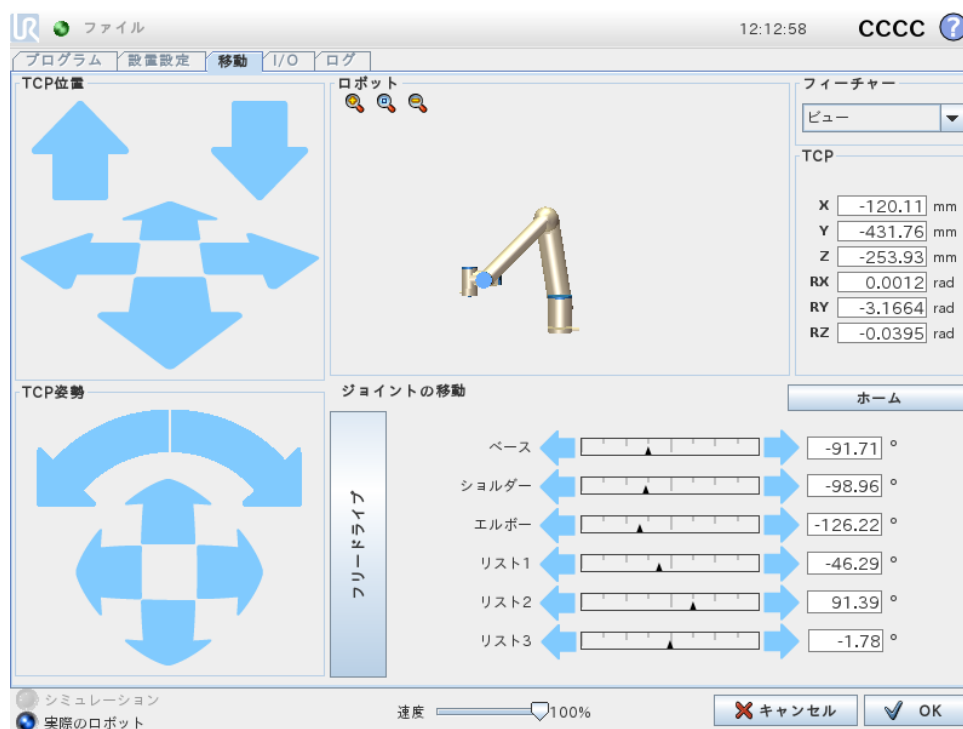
ファイル

12:12:58

CCCC

?

プログラム | 設置設定 | 移動 | I/O | ログ

TCP位置

ロボット

フィーチャー

ビュー

TCP

| | | |
|---|---|---|
| X | -120.11 | mm |
| Y | -431.76 | mm |
| Z | -253.93 | mm |
| RX | 0.0012 | rad |
| RY | -3.1664 | rad |
| RZ | -0.0395 | rad |

TCP姿勢

ジョイントの移動

ホーム

フリードライブ

| | |
|---|---|
| ベース | -91.71 ° |
| ショルダー | -98.96 ° |
| エルボー | -126.22 ° |
| リスト1 | -46.29 ° |
| リスト2 | 91.39 ° |
| リスト3 | -1.78 ° |

シミュレーション

実際のロボット

速度 100%

キャンセル

OK